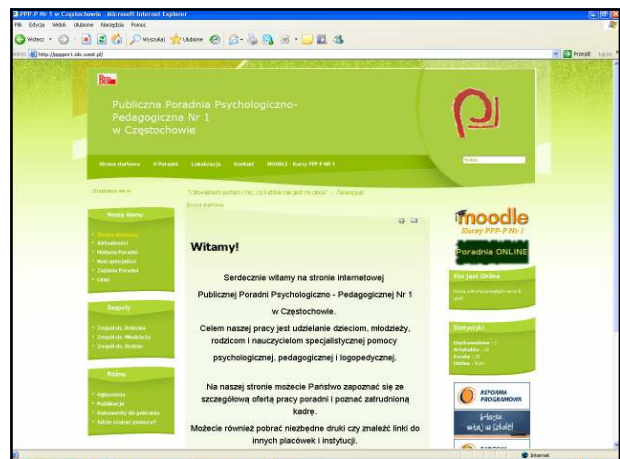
PPP-P Nr 1 w Częstochowie - Microsoft Internet Explorer

Plik Edycja Widok Ulubione Narzędzia Pomoc

Wstecz Wyszukaj Ulubione

Adres http://ppppnr1.ids.czest.pl/

Przejdź Łącza

BIP

Publiczna Poradnia Psychologiczno-Pedagogiczna Nr 1 w Częstochowie

Strona startowa O Poradni Lokalizacja Kontakt MOODLE - Kursy PPP-P NR 1

Szukaj...

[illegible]

"Człowiekiem jestem i nic, co ludzkie nie jest mi obce" - Terencjusz

Strona startowa

Menu Główne

Strona startowa
Aktualności
Historia Poradni
Nasi specjaliści
Zadania Poradni
Linki

Zespoły

Zespół ds. Rodzinny
Zespół ds. Młodzieży
Zespół ds. Rodzin

Różne

Ogłoszenia
Publikacje
Dokumenty do pobrania
Gdzie szukać pomocy?

Witamy!

Serdecznie witamy na stronie internetowej Publicznej Poradni Psychologiczno - Pedagogicznej Nr 1 w Częstochowie.

Celem naszej pracy jest udzielanie dzieciom, młodzieży, rodzicom i nauczycielom specjalistycznej pomocy psychologicznej, pedagogicznej i logopedycznej.

Na naszej stronie możecie Państwo zapoznać się ze szczegółową ofertą pracy poradni i poznać zatrudnioną kadrę.

Możecie również pobrać niezbędne druki czy znaleźć linki do innych placówek i instytucji.

moodle
Kursy PPP-P Nr 1

Poradnia ONLINE

Kto jest Online

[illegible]

Statystyki

Użytkownicy: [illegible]
Artykułów: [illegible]
Zakładki: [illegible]
Odsłon: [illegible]

REFORMA PROGRAMOWA

Historia wiąż w szkole!

Internet